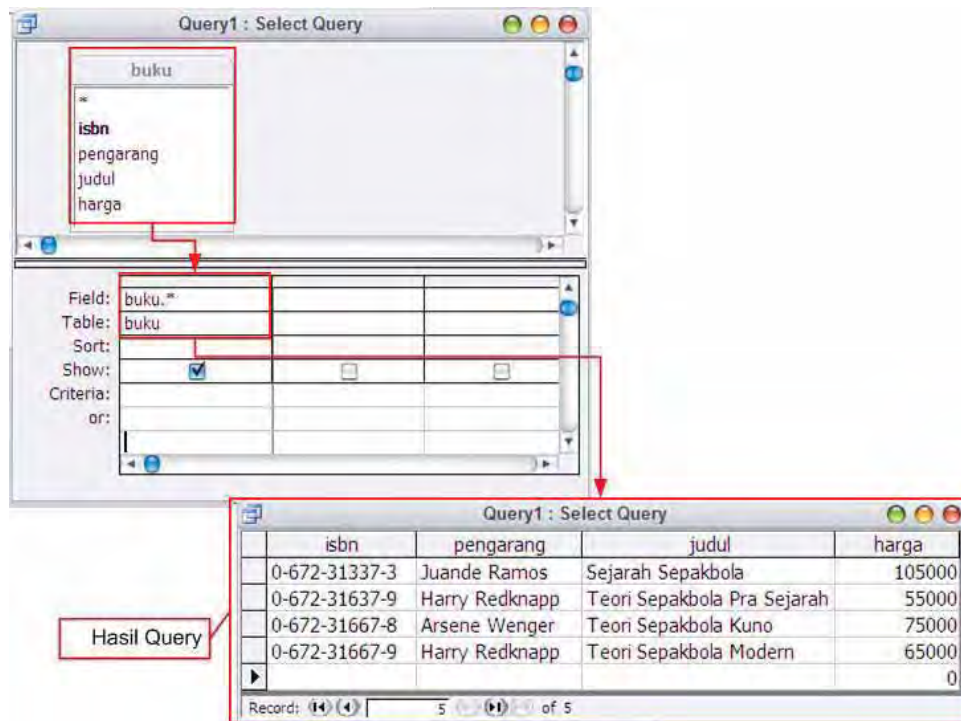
Query1 : Select Query

buku
*
isbn
pengarang
judul
harga

Field: buku.*
Table: buku
Sort:
Show:
Criteria:
or:

Query1 : Select Query

| isbn | pengarang | judul | harga |
|---|---|---|---|
| 0-672-31337-3 | Juande Ramos | Sejarah Sepakbola | 105000 |
| 0-672-31637-9 | Harry Redknapp | Teori Sepakbola Pra Sejarah | 55000 |
| 0-672-31667-8 | Arsene Wenger | Teori Sepakbola Kuno | 75000 |
| 0-672-31667-9 | Harry Redknapp | Teori Sepakbola Modern | 65000 |
| | | | 0 |

Record: 5 of 5

Hasil Query